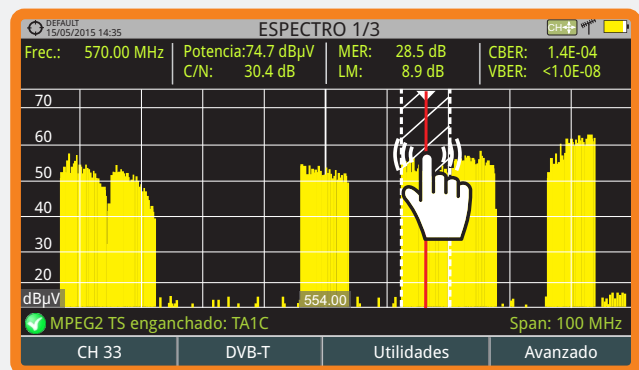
DEFAULT
15/05/2015 14:35
ESPECTRO 1/3
CH

Frec.: 570.00 MHz
Potencia: 74.7 dBµV
C/N: 30.4 dB
MER: 28.5 dB
LM: 8.9 dB
CBER: 1.4E-04
VBER: <1.0E-08

70
60
50
40
30
20
dBµV
554.00

MPEG2 TS enganchado: TA1C
Span: 100 MHz

CH 33
DVB-T
Utilidades
Avanzado